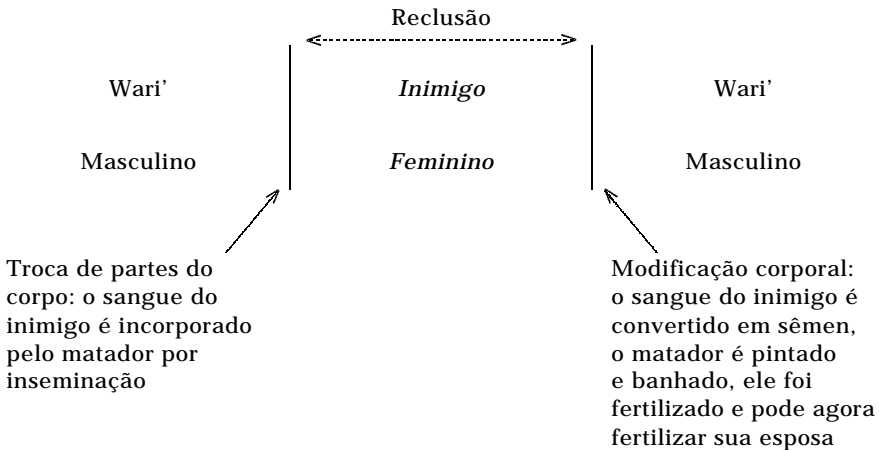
Reclusão

Wari'

Masculino

*Inimigo*

*Feminino*

Wari'

Masculino

Troca de partes do corpo: o sangue do inimigo é incorporado pelo matador por inseminação

Modificação corporal: o sangue do inimigo é convertido em sêmen, o matador é pintado e banhado, ele foi fertilizado e pode agora fertilizar sua esposa